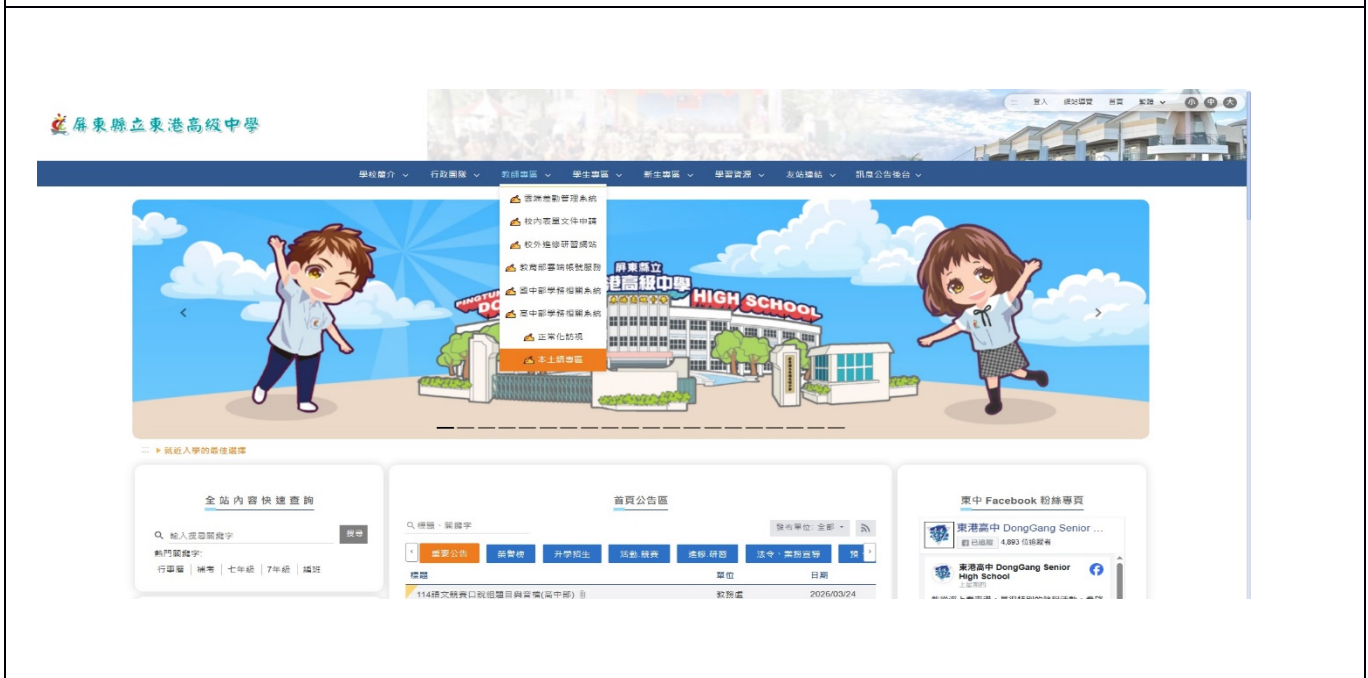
屏東縣立東港高級中學

登入 網站導覽 首頁 繁體 小 中 大

學校簡介 行政團隊 教師專區 學生專區 新生專區 學習資源 友站連結 訊息公告後台

差勤線上管理系統
校內表單文件申請
校外進修研習網站
教育部雲端帳號服務
國中部學務相關系統
高中部學務相關系統
正常化訪視
本土語專區

屏東縣立
東港高級中學
HIGH SCHOOL

就近入學的最佳選擇

全站內容快速查詢
輸入搜尋關鍵字
搜尋
熱門關鍵字:
行事曆 | 補考 | 七年級 | 7年級 | 編班

首頁公告區
標題、關鍵字
發布單位: 全部
重要公告 榮譽榜 升學招生 活動.競賽 進修.研習 法令、業務宣導
標題 單位 日期
114語文競賽口說組題目與賽程(高中部) 教務處 2026/03/24

東中 Facebook 粉絲專頁
東港高中 DongGang Senior ...
已追蹤 4,893 位追蹤者
東港高中 DongGang Senior High School
上星期四
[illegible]